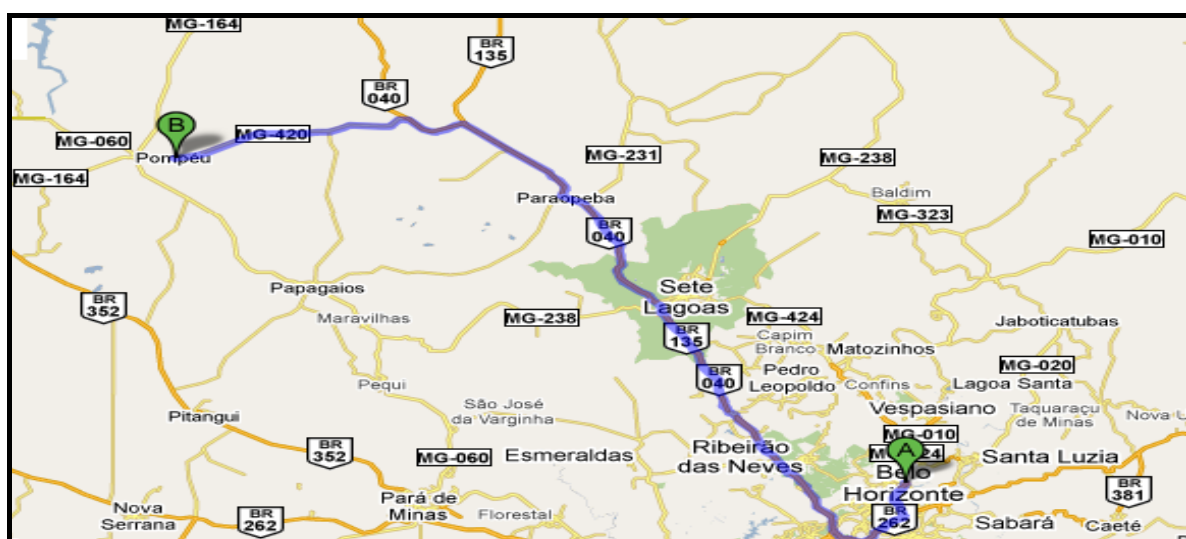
MG-164
BR 135
BR 040
B
MG-060
MG-420
Pompeu
MG-164
MG-231
MG-238
Baldim
Paraopeba
MG-323
BR 040
MG-010
Sete Lagoas
Papagaios
BR 352
Maravilhas
MG-238
MG-424
BR 135
Capim Branco
Matozinhos
Jaboticatubas
MG-020
Pedro Leopoldo
BR 040
Confins
Lagoa Santa
Pequi
Pitangui
São José da Varginha
Vespasiano
Taquaraçu de Minas
Nova U
MG-010
A
Ribeirão das Neves
BR 352
MG-060
Esmeraldas
MG-424
Belo Horizonte
Santa Luzia
BR 381
Nova Serrana
Pará de Minas
Florestal
BR 262
BR 262
Sabará
Caeté